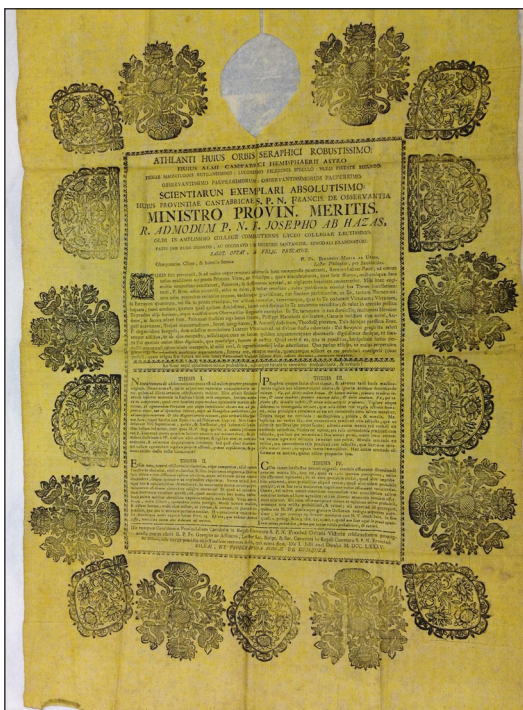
ATHLANTI HUJUS ORBIS SERAPHICI ROBUSTISSIMO.

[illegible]

SCIENTIARUM EXEMPLARI ABSOLUTISSIMO.

HUJUS PROVINTIAE CANTABRICAE S. P. N. FRANCISCI DE OBSERVANTIA

MINISTRO PROVIN. MERITIS.

R. ADMODUM P. N. F. JOSEPHO AB HAZAS,

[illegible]

LAUS, OTIUM, & FELIX FORTUNA.

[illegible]

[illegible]

THESIS I.

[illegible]

THESIS II.

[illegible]

THESIS III.

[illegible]

THESIS IV.

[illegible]

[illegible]